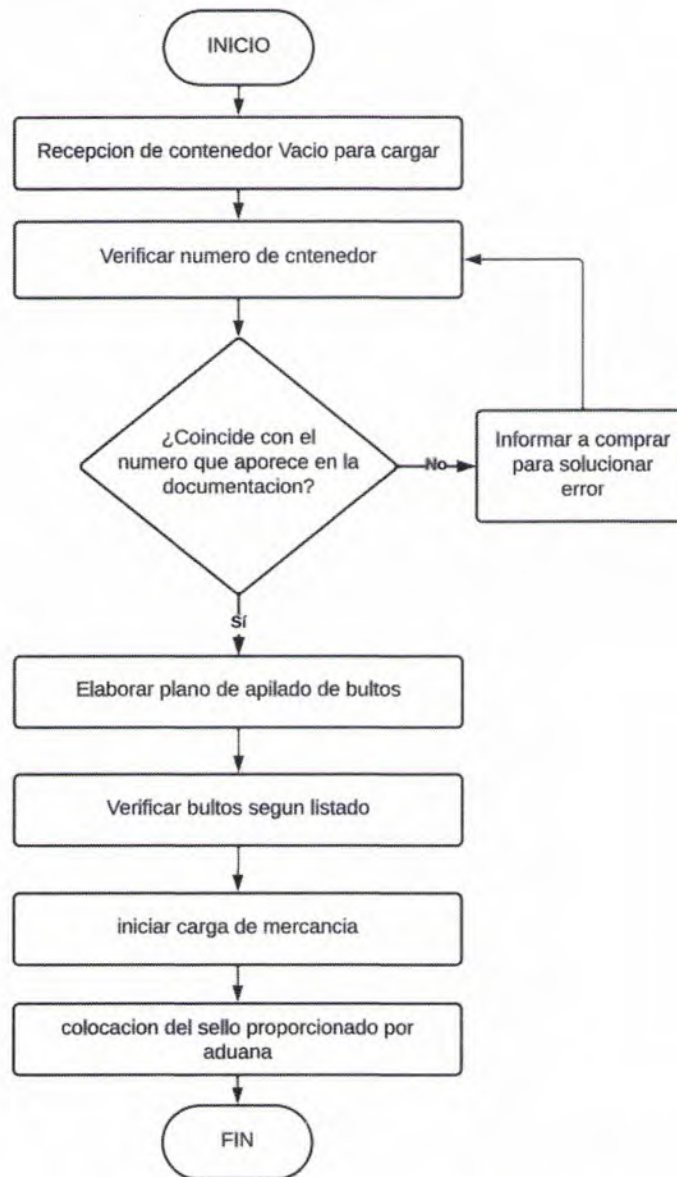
INICIO

Recepcion de contenedor Vacio para cargar

Verificar numero de cntenedor

¿Coincide con el numero que aporece en la documentacion?

No

Informar a comprar para solucionar error

Sí

Elaborar plano de apilado de bultos

Verificar bultos segun listado

iniciar carga de mercancia

colocacion del sello proporcionado por aduana

FIN